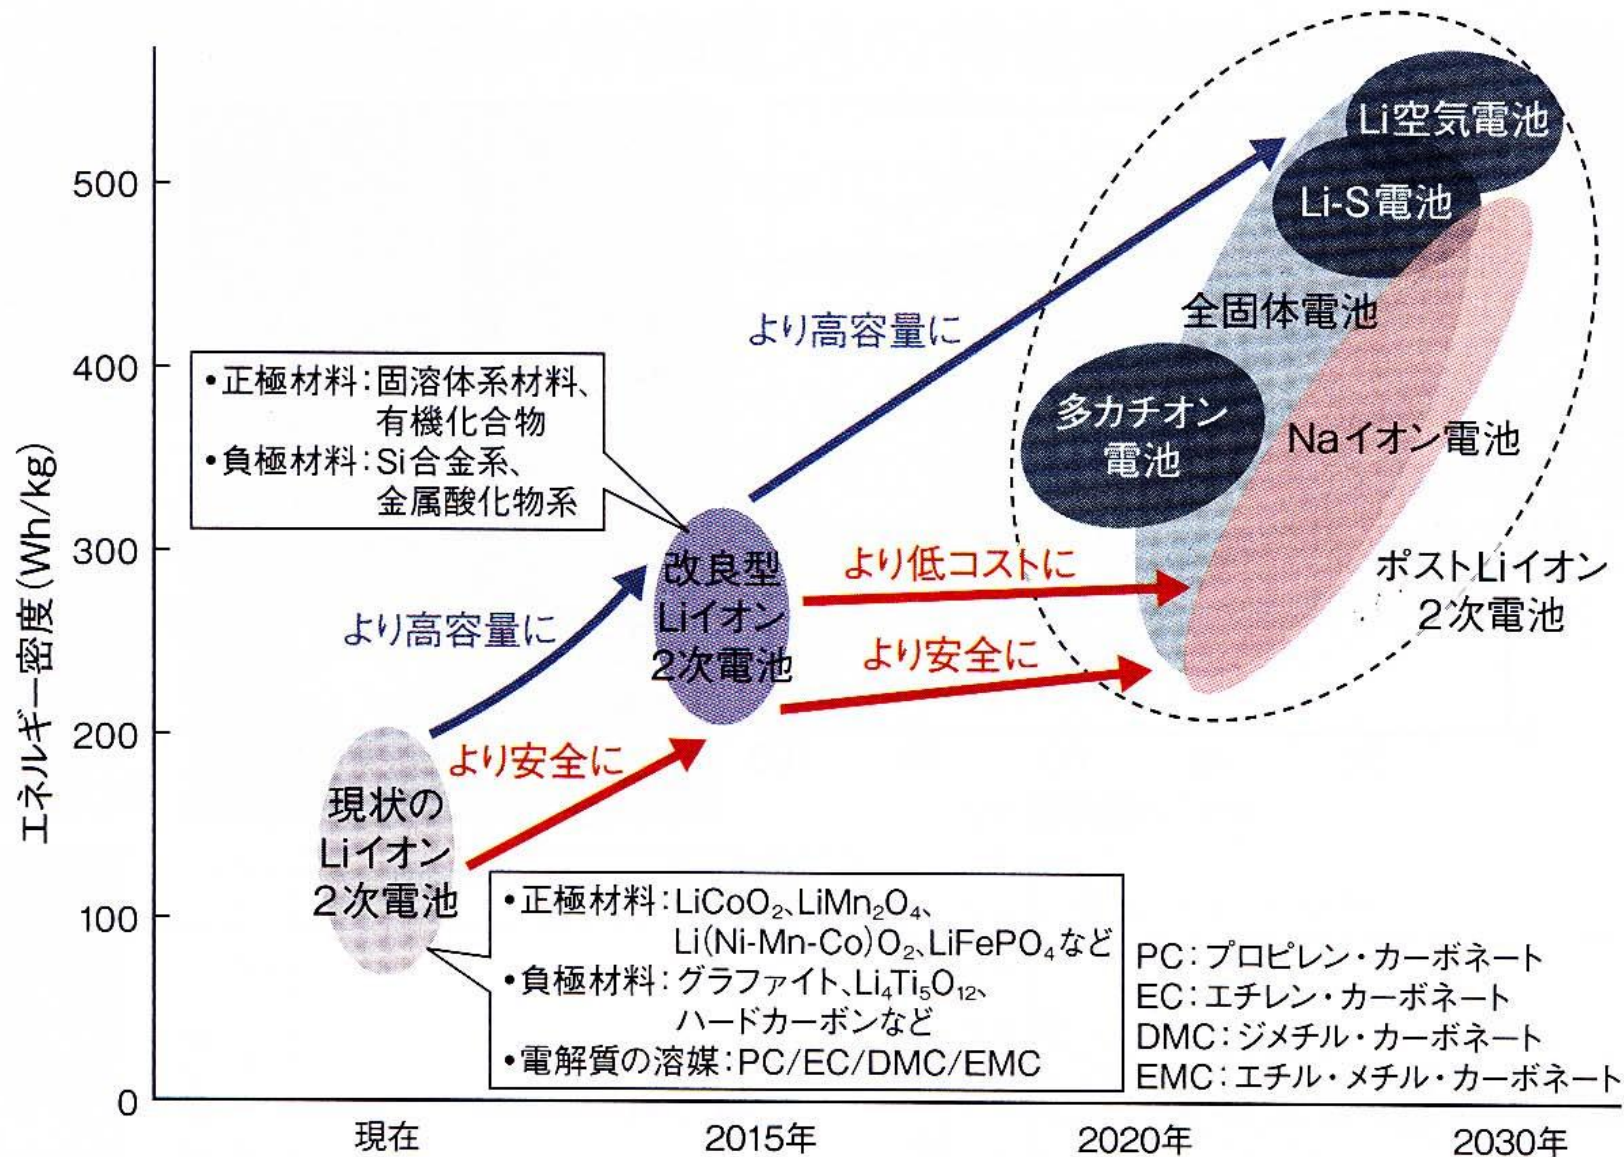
エネルギー密度(Wh/kg)

500
400
300
200
100
0

現在
2015年
2020年
2030年

Li空気電池
Li-S電池
全固体電池
多カチオン電池
Naイオン電池
ポストLiイオン2次電池

より高容量に

•正極材料:固溶体系材料、有機化合物
•負極材料:Si合金系、金属酸化物系

改良型Liイオン2次電池

より高容量に
より低コストに
より安全に
より安全に

現状のLiイオン2次電池

•正極材料:$LiCoO_2$、$LiMn_2O_4$、$Li(Ni\text{-}Mn\text{-}Co)O_2$、$LiFePO_4$など
•負極材料:グラファイト、$Li_4Ti_5O_{12}$、ハードカーボンなど
•電解質の溶媒:PC/EC/DMC/EMC

PC:プロピレン・カーボネート
EC:エチレン・カーボネート
DMC:ジメチル・カーボネート
EMC:エチル・メチル・カーボネート